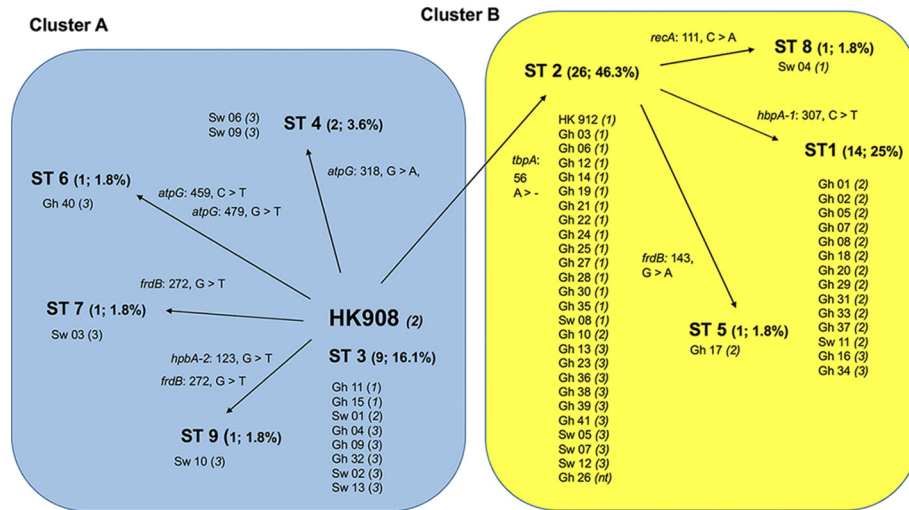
Cluster A

Cluster B

ST 4 (2; 3.6%)
Sw 06 (3)
Sw 09 (3)

atpG: 318, G > A,

ST 6 (1; 1.8%)
Gh 40 (3)

atpG: 459, C > T
atpG: 479, G > T

frdB: 272, G > T

ST 7 (1; 1.8%)
Sw 03 (3)

HK908 (2)

ST 3 (9; 16.1%)
Gh 11 (1)
Gh 15 (1)
Sw 01 (2)
Gh 04 (3)
Gh 09 (3)
Gh 32 (3)
Sw 02 (3)
Sw 13 (3)

hpbA-2: 123, G > T
frdB: 272, G > T

ST 9 (1; 1.8%)
Sw 10 (3)

ST 2 (26; 46.3%)

tbpA: 56 A > -

HK 912 (1)
Gh 03 (1)
Gh 06 (1)
Gh 12 (1)
Gh 14 (1)
Gh 19 (1)
Gh 21 (1)
Gh 22 (1)
Gh 24 (1)
Gh 25 (1)
Gh 27 (1)
Gh 28 (1)
Gh 30 (1)
Gh 35 (1)
Sw 08 (1)
Gh 10 (2)
Gh 13 (3)
Gh 23 (3)
Gh 36 (3)
Gh 38 (3)
Gh 39 (3)
Gh 41 (3)
Sw 05 (3)
Sw 07 (3)
Sw 12 (3)
Gh 26 (nt)

recA: 111, C > A

ST 8 (1; 1.8%)
Sw 04 (1)

hbpA-1: 307, C > T

ST1 (14; 25%)
Gh 01 (2)
Gh 02 (2)
Gh 05 (2)
Gh 07 (2)
Gh 08 (2)
Gh 18 (2)
Gh 20 (2)
Gh 29 (2)
Gh 31 (2)
Gh 33 (2)
Gh 37 (2)
Sw 11 (2)
Gh 16 (3)
Gh 34 (3)

frdB: 143, G > A

ST 5 (1; 1.8%)
Gh 17 (2)